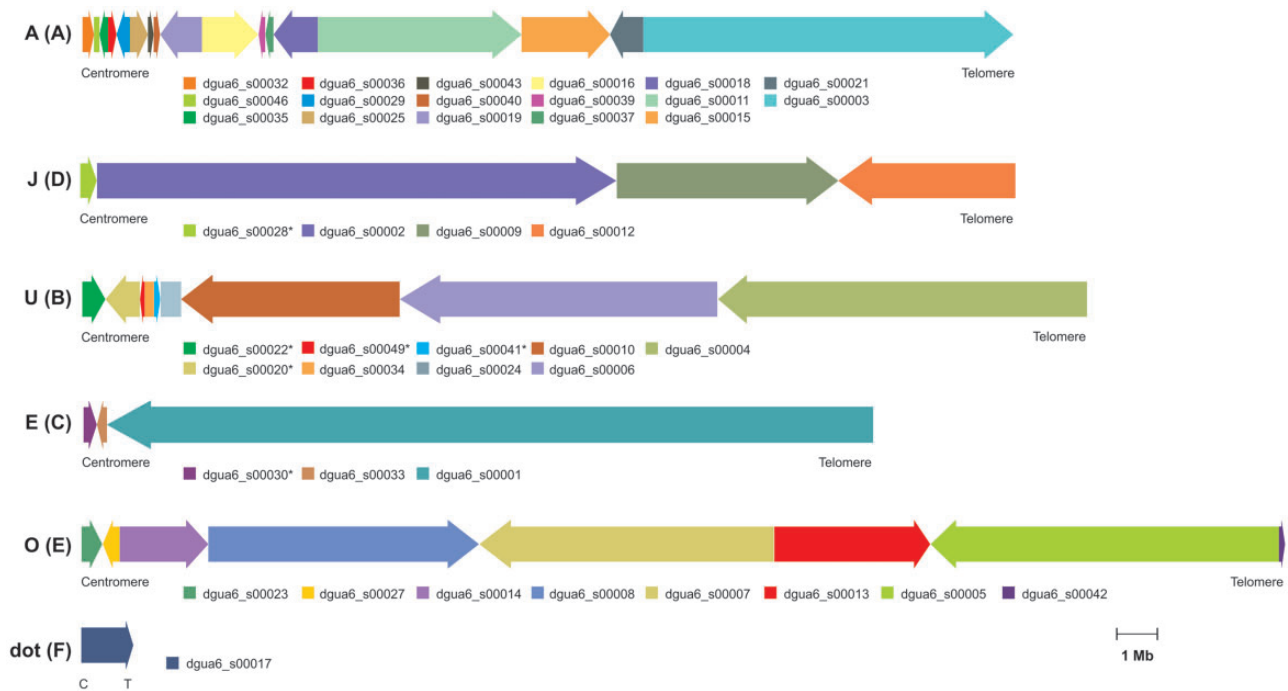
A (A)

Centromere

Telomere

dgua6_s00032 dgua6_s00036 dgua6_s00043 dgua6_s00016 dgua6_s00018 dgua6_s00021
dgua6_s00046 dgua6_s00029 dgua6_s00040 dgua6_s00039 dgua6_s00011 dgua6_s00003
dgua6_s00035 dgua6_s00025 dgua6_s00019 dgua6_s00037 dgua6_s00015

J (D)

Centromere

Telomere

dgua6_s00028* dgua6_s00002 dgua6_s00009 dgua6_s00012

U (B)

Centromere

Telomere

dgua6_s00022* dgua6_s00049* dgua6_s00041* dgua6_s00010 dgua6_s00004
dgua6_s00020* dgua6_s00034 dgua6_s00024 dgua6_s00006

E (C)

Centromere

Telomere

dgua6_s00030* dgua6_s00033 dgua6_s00001

O (E)

Centromere

Telomere

dgua6_s00023 dgua6_s00027 dgua6_s00014 dgua6_s00008 dgua6_s00007 dgua6_s00013 dgua6_s00005 dgua6_s00042

dot (F)

C T

dgua6_s00017

1 Mb